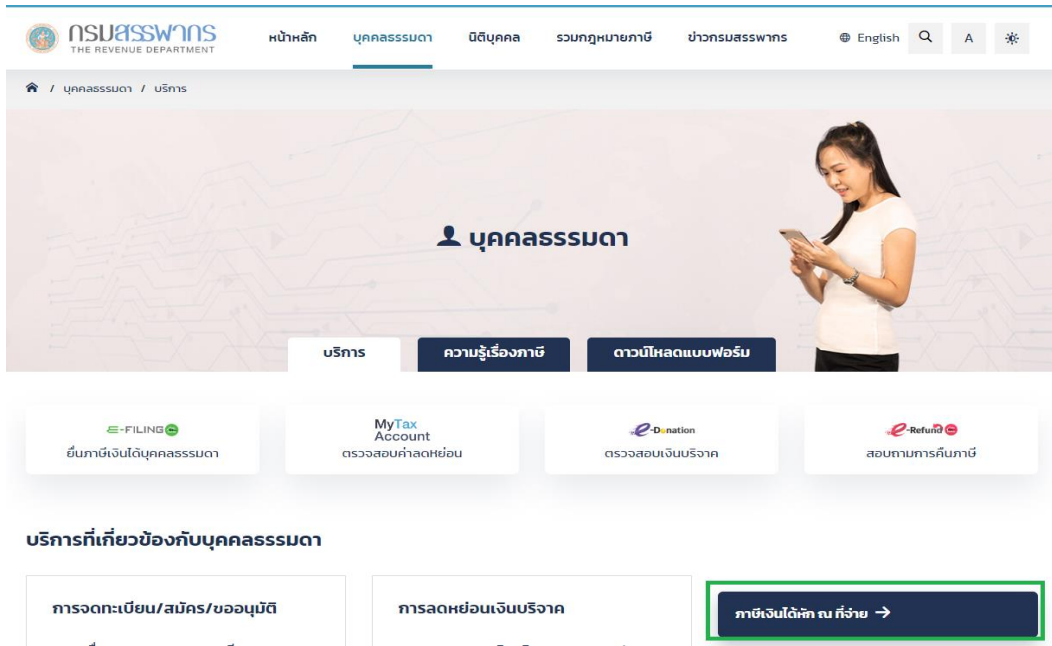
กรมสรรพากร
THE REVENUE DEPARTMENT

หน้าหลัก บุคคลธรรมดา นิติบุคคล รวมกฎหมายภาษี ข่าวกรมสรรพากร English A

/ บุคคลธรรมดา / บริการ

บุคคลธรรมดา

บริการ ความรู้เรื่องภาษี ดาวน์โหลดแบบฟอร์ม

E-FILING
ยื่นภาษีเงินได้บุคคลธรรมดา

MyTax Account
ตรวจสอบค่าลดหย่อน

e-Donation
ตรวจสอบเงินบริจาค

e-Refund
สอบถามการคืนภาษี

บริการที่เกี่ยวข้องกับบุคคลธรรมดา

การจดทะเบียน/สมัคร/ขออนุมัติ

การลดหย่อนเงินบริจาค

ภาษีเงินได้หัก ณ ที่จ่าย →